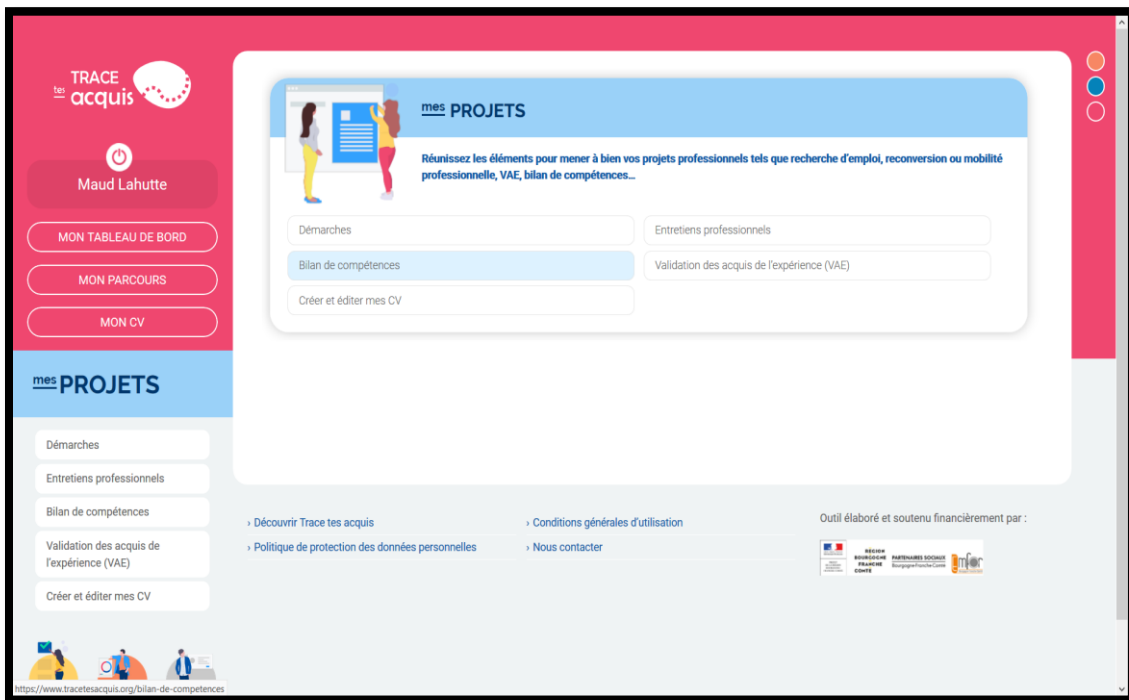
TRACE tes acquis

Maud Lahutte

MON TABLEAU DE BORD

MON PARCOURS

MON CV

mes PROJETS

Démarches

Entretiens professionnels

Bilan de compétences

Validation des acquis de l'expérience (VAE)

Créer et éditer mes CV

mes PROJETS

Réunissez les éléments pour mener à bien vos projets professionnels tels que recherche d'emploi, reconversion ou mobilité professionnelle, VAE, bilan de compétences...

Démarches

Entretiens professionnels

Bilan de compétences

Validation des acquis de l'expérience (VAE)

Créer et éditer mes CV

› Découvrir Trace tes acquis

› Conditions générales d'utilisation

› Politique de protection des données personnelles

› Nous contacter

Outil élaboré et soutenu financièrement par :

RÉGION BOURGOGNE FRANCHE COMTÉ

PARTENAIRES SOCIAUX Bourgogne-Franche-Comté

https://www.tracetesacquis.org/bilan-de-competences